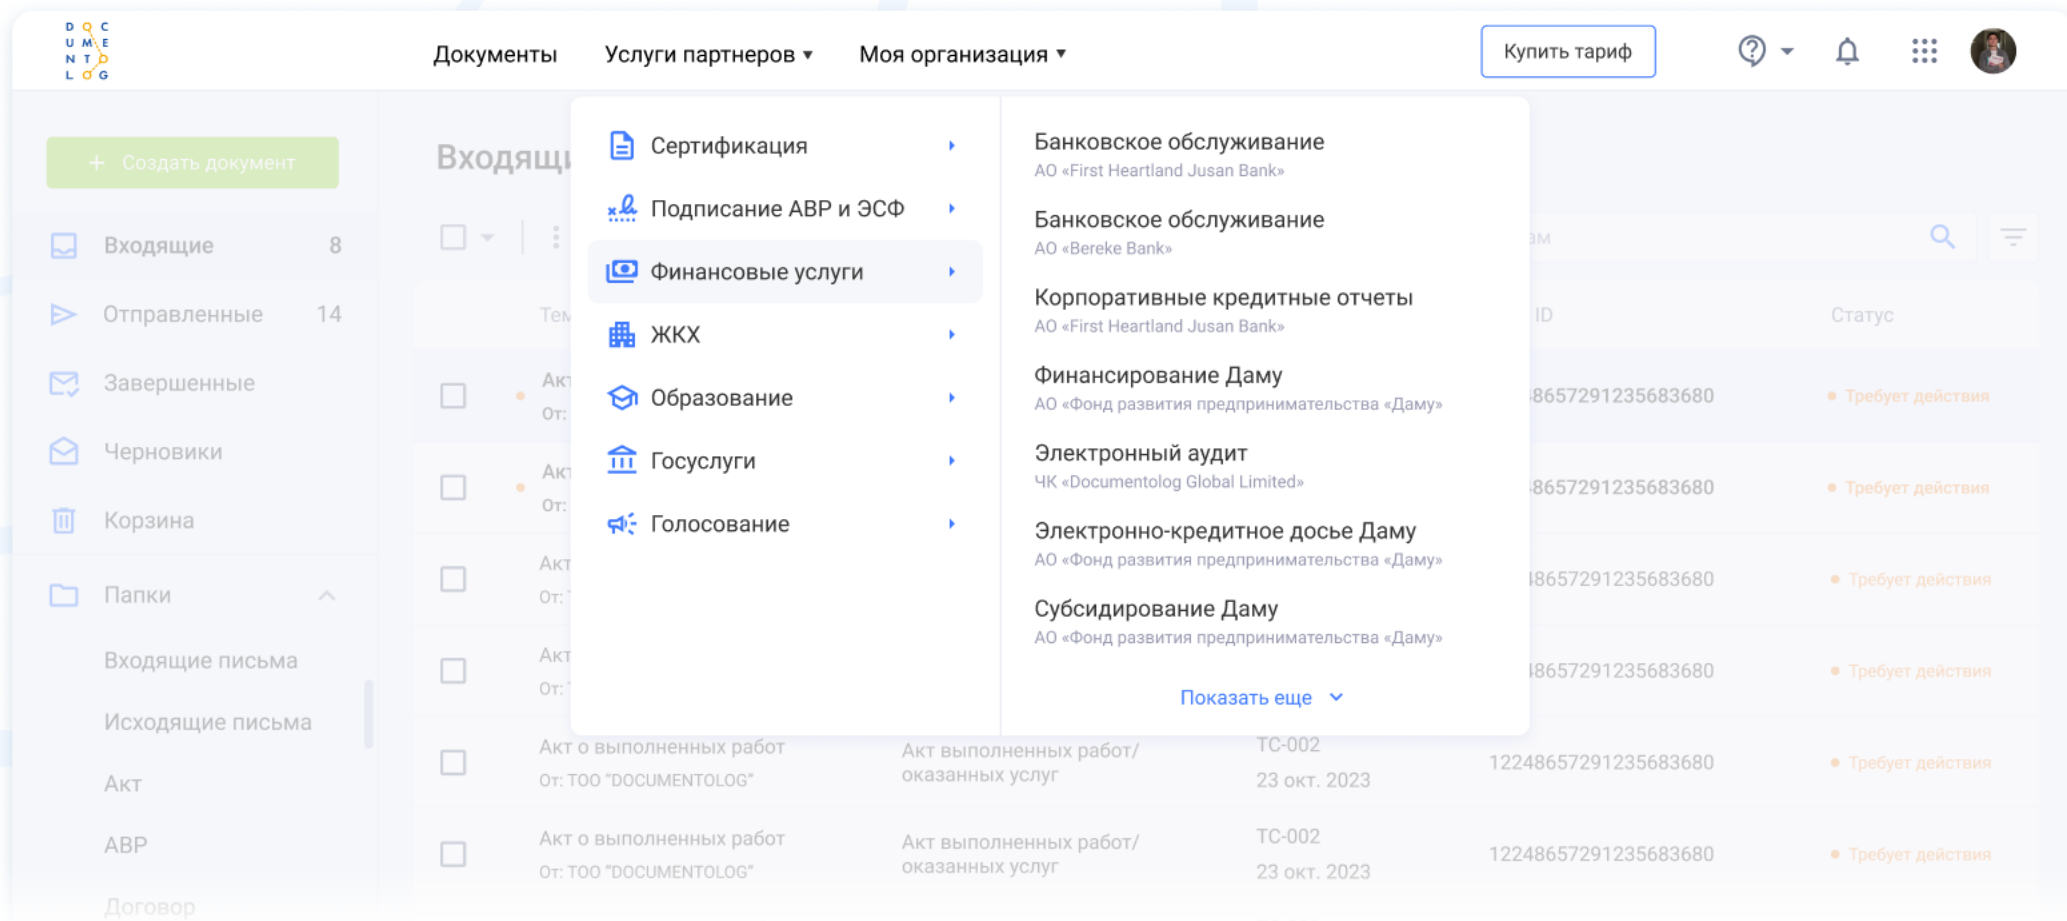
D O C
U M E
N T O
L O G

Документы Услуги партнеров ▾ Моя организация ▾ Купить тариф

+ Создать документ

Входящие 8
Отправленные 14
Завершенные
Черновики
Корзина
Папки
Входящие письма
Исходящие письма
Акт
АВР
Договор

Входящ

Сертификация
Подписание АВР и ЭСФ
Финансовые услуги
ЖКХ
Образование
Госуслуги
Голосование

Банковское обслуживание
АО «First Heartland Jusan Bank»
Банковское обслуживание
АО «Bereke Bank»
Корпоративные кредитные отчеты
АО «First Heartland Jusan Bank»
Финансирование Даму
АО «Фонд развития предпринимательства «Даму»
Электронный аудит
ЧК «Documentolog Global Limited»
Электронно-кредитное досье Даму
АО «Фонд развития предпринимательства «Даму»
Субсидирование Даму
АО «Фонд развития предпринимательства «Даму»
Показать еще

Тем ID Статус

Акт От: 865729123568368​0 Требует действия
Акт От: 865729123568368​0 Требует действия
Акт От: 865729123568368​0 Требует действия
Акт От: 865729123568368​0 Требует действия

| | | | | |
|---|---|---|---|---|
| Акт о выполненных работ От: ТОО "DOCUMENTOLOG" | Акт выполненных работ/ оказанных услуг | ТС-002 23 окт. 2023 | 1224865729123568368​0 | Требует действия |
| Акт о выполненных работ От: ТОО "DOCUMENTOLOG" | Акт выполненных работ/ оказанных услуг | ТС-002 23 окт. 2023 | 1224865729123568368​0 | Требует действия |